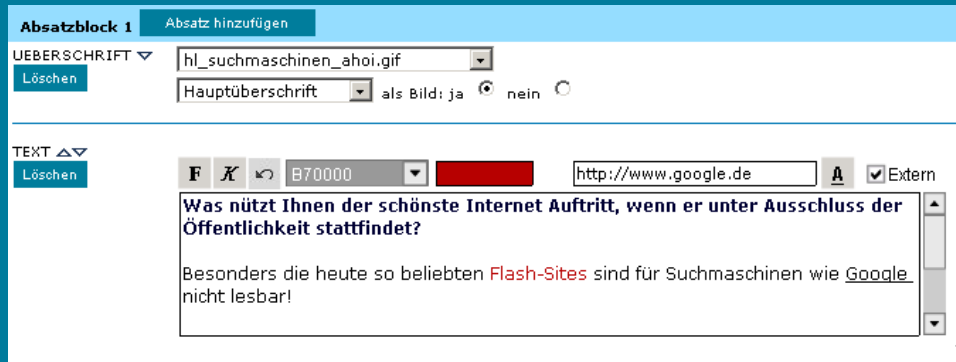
Absatzblock 1
Absatz hinzufügen

UEBERSCHRIFT
Löschen
hl_suchmaschinen_ahoi.gif
Hauptüberschrift
als Bild: ja nein

TEXT
Löschen
F K
B70000
http://www.google.de
A
Extern

**Was nützt Ihnen der schönste Internet Auftritt, wenn er unter Ausschluss der Öffentlichkeit stattfindet?**

Besonders die heute so beliebten Flash-Sites sind für Suchmaschinen wie Google nicht lesbar!